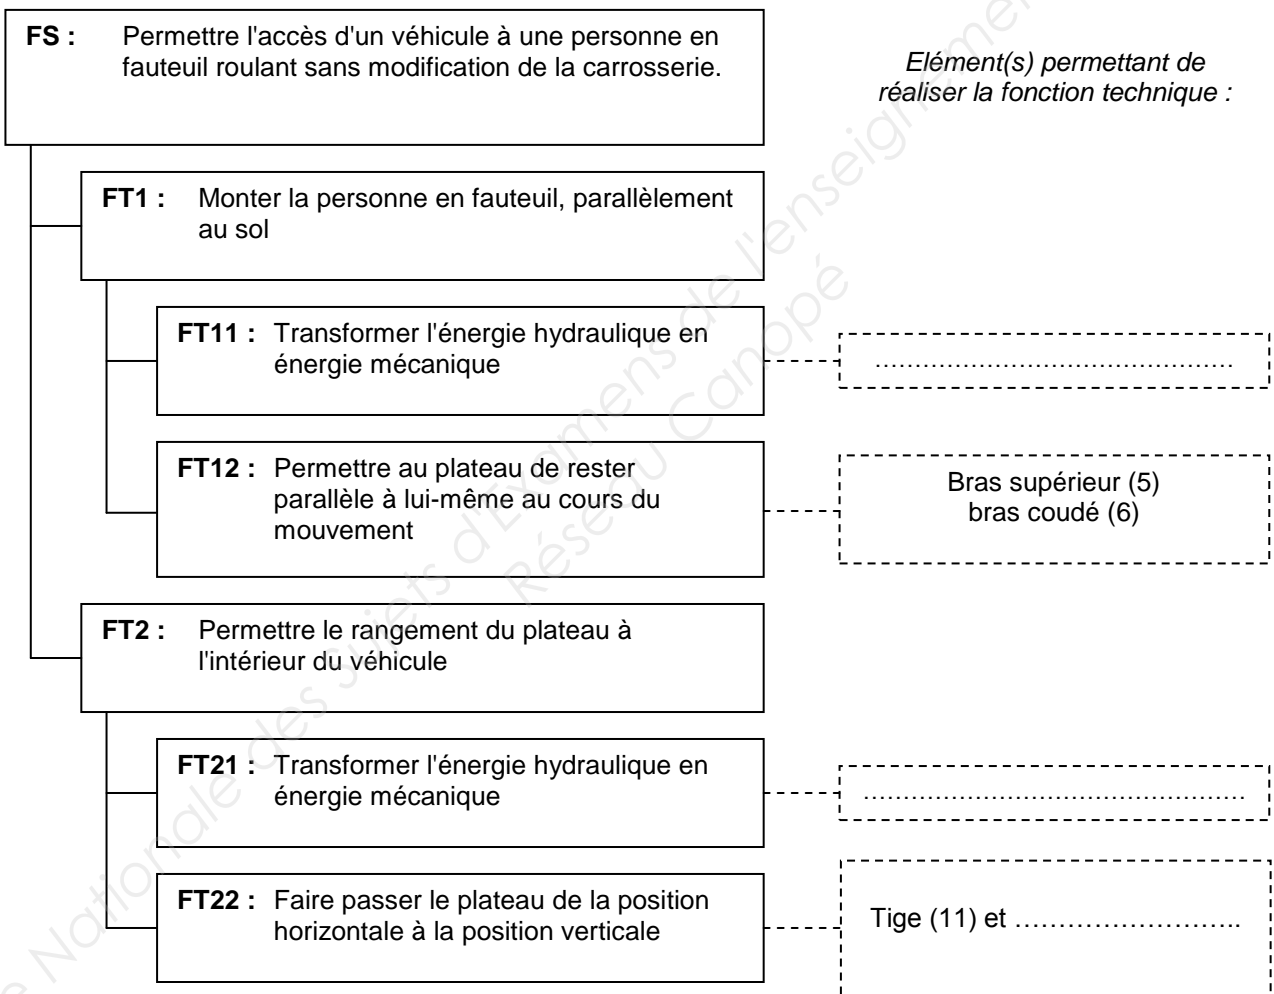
FS : Permettre l'accès d'un véhicule à une personne en fauteuil roulant sans modification de la carrosserie.

Elément(s) permettant de réaliser la fonction technique :

FT1 : Monter la personne en fauteuil, parallèlement au sol

FT11 : Transformer l'énergie hydraulique en énergie mécanique

……………………………………

FT12 : Permettre au plateau de rester parallèle à lui-même au cours du mouvement

Bras supérieur (5)
bras coudé (6)

FT2 : Permettre le rangement du plateau à l'intérieur du véhicule

FT21 : Transformer l'énergie hydraulique en énergie mécanique

……………………………………

FT22 : Faire passer le plateau de la position horizontale à la position verticale

Tige (11) et ……………………..

Banque Nationale des Sujets d'Examens de l'enseignement
Réseau Canopé